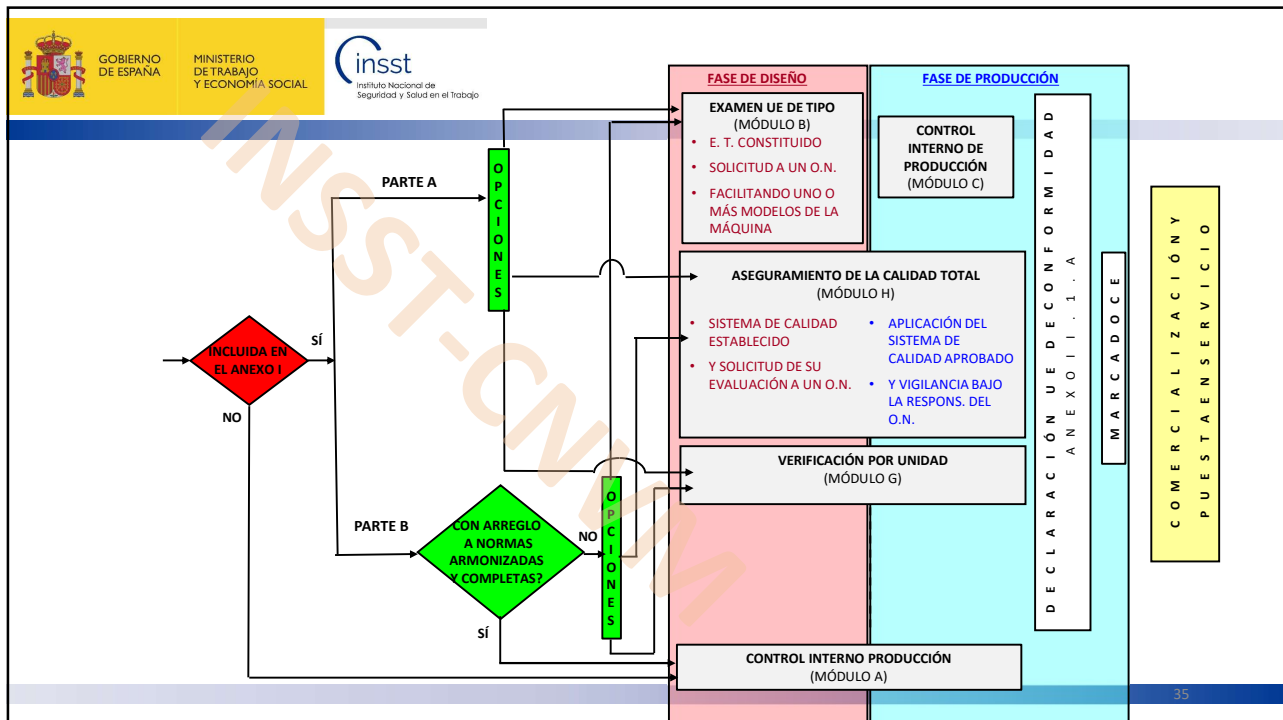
GOBIERNO DE ESPAÑA

MINISTERIO DE TRABAJO Y ECONOMÍA SOCIAL

insst
Instituto Nacional de Seguridad y Salud en el Trabajo

INSST-CNMM

FASE DE DISEÑO

FASE DE PRODUCCIÓN

EXAMEN UE DE TIPO
(MÓDULO B)
• E. T. CONSTITUIDO
• SOLICITUD A UN O.N.
• FACILITANDO UNO O MÁS MODELOS DE LA MÁQUINA

CONTROL INTERNO DE PRODUCCIÓN
(MÓDULO C)

ASEGURAMIENTO DE LA CALIDAD TOTAL
(MÓDULO H)
• SISTEMA DE CALIDAD ESTABLECIDO
• Y SOLICITUD DE SU EVALUACIÓN A UN O.N.
• APLICACIÓN DEL SISTEMA DE CALIDAD APROBADO
• Y VIGILANCIA BAJO LA RESPONS. DEL O.N.

VERIFICACIÓN POR UNIDAD
(MÓDULO G)

CONTROL INTERNO PRODUCCIÓN
(MÓDULO A)

PARTE A

OPCIONES

INCLUIDA EN EL ANEXO I

SÍ

NO

PARTE B

CON ARREGLO A NORMAS ARMONIZADAS Y COMPLETAS?

NO

SÍ

OPCIONES

DECLARACIÓN UE DE CONFORMIDAD
ANEXO II.1.A

MARCADO CE

COMERCIALIZACIÓN Y PUESTA EN SERVICIO

35